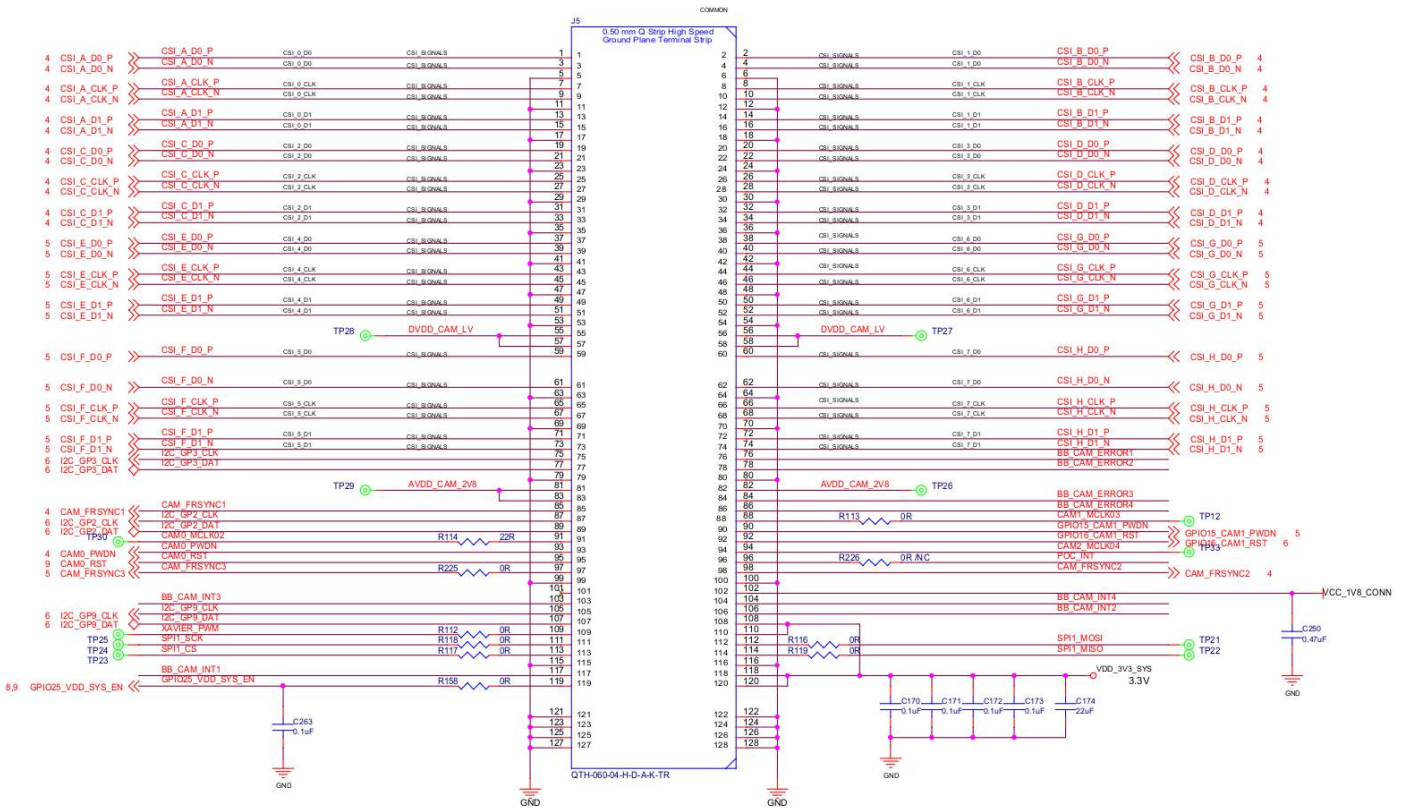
COMMON

J5
0.50 mm Q Strip High Speed
Ground Plane Terminal Strip

4 CSI_A_D0_P CSI_A_D0_P CSI_0_D0 CSI_SIGNALS 1
4 CSI_A_D0_N CSI_A_D0_N CSI_0_D0 CSI_SIGNALS 3
5
4 CSI_A_CLK_P CSI_A_CLK_P CSI_0_CLK CSI_SIGNALS 7
4 CSI_A_CLK_N CSI_A_CLK_N CSI_0_CLK CSI_SIGNALS 9
11
4 CSI_A_D1_P CSI_A_D1_P CSI_0_D1 CSI_SIGNALS 13
4 CSI_A_D1_N CSI_A_D1_N CSI_0_D1 CSI_SIGNALS 15
17
4 CSI_C_D0_P CSI_C_D0_P CSI_2_D0 CSI_SIGNALS 19
4 CSI_C_D0_N CSI_C_D0_N CSI_2_D0 CSI_SIGNALS 21
23
4 CSI_C_CLK_P CSI_C_CLK_P CSI_2_CLK CSI_SIGNALS 25
4 CSI_C_CLK_N CSI_C_CLK_N CSI_2_CLK CSI_SIGNALS 27
29
4 CSI_C_D1_P CSI_C_D1_P CSI_2_D1 CSI_SIGNALS 31
4 CSI_C_D1_N CSI_C_D1_N CSI_2_D1 CSI_SIGNALS 33
35
5 CSI_E_D0_P CSI_E_D0_P CSI_4_D0 CSI_SIGNALS 37
5 CSI_E_D0_N CSI_E_D0_N CSI_4_D0 CSI_SIGNALS 39
41
5 CSI_E_CLK_P CSI_E_CLK_P CSI_4_CLK CSI_SIGNALS 43
5 CSI_E_CLK_N CSI_E_CLK_N CSI_4_CLK CSI_SIGNALS 45
47
5 CSI_E_D1_P CSI_E_D1_P CSI_4_D1 CSI_SIGNALS 49
5 CSI_E_D1_N CSI_E_D1_N CSI_4_D1 CSI_SIGNALS 51
53
TP28 DVDD_CAM_LV 55
57
5 CSI_F_D0_P CSI_F_D0_P CSI_5_D0 59
5 CSI_F_D0_N CSI_F_D0_N CSI_5_D0 CSI_SIGNALS 61
63
5 CSI_F_CLK_P CSI_F_CLK_P CSI_5_CLK CSI_SIGNALS 65
5 CSI_F_CLK_N CSI_F_CLK_N CSI_5_CLK CSI_SIGNALS 67
69
5 CSI_F_D1_P CSI_F_D1_P CSI_5_D1 CSI_SIGNALS 71
5 CSI_F_D1_N CSI_F_D1_N CSI_5_D1 CSI_SIGNALS 73
6 I2C_GP3_CLK I2C_GP3_CLK 75
6 I2C_GP3_DAT I2C_GP3_DAT 77
79
TP29 AVDD_CAM_2V8 81
83
CAM_FRSYNC1 85
4 CAM_FRSYNC1 I2C_GP2_CLK 87
6 I2C_GP2_CLK I2C_GP2_DAT 89
6 I2C_GP2_DAT TP30 CAM0_MCLK02 R114 22R 91
4 CAM0_PWDN CAM0_PWDN 93
9 CAM0_RST CAM0_RST 95
5 CAM_FRSYNC3 CAM_FRSYNC3 R225 0R 97
99
101
BB_CAM_INT3 103
I2C_GP9_CLK 105
6 I2C_GP9_CLK I2C_GP9_DAT 107
6 I2C_GP9_DAT XAVIER_PWM R112 0R 109
TP25 SPI1_SCK R118 0R 111
TP24 SPI1_CS R117 0R 113
TP23 115
BB_CAM_INT1 117
8,9 GPIO25_VDD_SYS_EN GPIO25_VDD_SYS_EN R158 0R 119
C263 0.1uF
GND
121
123
125
127
GND

2 CSI_SIGNALS CSI_1_D0 CSI_B_D0_P CSI_B_D0_P 4
4 CSI_SIGNALS CSI_1_D0 CSI_B_D0_N CSI_B_D0_N 4
6
8 CSI_SIGNALS CSI_1_CLK CSI_B_CLK_P CSI_B_CLK_P 4
10 CSI_SIGNALS CSI_1_CLK CSI_B_CLK_N CSI_B_CLK_N 4
12
14 CSI_SIGNALS CSI_1_D1 CSI_B_D1_P CSI_B_D1_P 4
16 CSI_SIGNALS CSI_1_D1 CSI_B_D1_N CSI_B_D1_N 4
18
20 CSI_SIGNALS CSI_3_D0 CSI_D_D0_P CSI_D_D0_P 4
22 CSI_SIGNALS CSI_3_D0 CSI_D_D0_N CSI_D_D0_N 4
24
26 CSI_SIGNALS CSI_3_CLK CSI_D_CLK_P CSI_D_CLK_P 4
28 CSI_SIGNALS CSI_3_CLK CSI_D_CLK_N CSI_D_CLK_N 4
30
32 CSI_SIGNALS CSI_3_D1 CSI_D_D1_P CSI_D_D1_P 4
34 CSI_SIGNALS CSI_3_D1 CSI_D_D1_N CSI_D_D1_N 4
36
38 CSI_SIGNALS CSI_6_D0 CSI_G_D0_P CSI_G_D0_P 5
40 CSI_SIGNALS CSI_6_D0 CSI_G_D0_N CSI_G_D0_N 5
42
44 CSI_SIGNALS CSI_6_CLK CSI_G_CLK_P CSI_G_CLK_P 5
46 CSI_SIGNALS CSI_6_CLK CSI_G_CLK_N CSI_G_CLK_N 5
48
50 CSI_SIGNALS CSI_6_D1 CSI_G_D1_P CSI_G_D1_P 5
52 CSI_SIGNALS CSI_6_D1 CSI_G_D1_N CSI_G_D1_N 5
54
56 DVDD_CAM_LV TP27
58
60 CSI_7_D0 CSI_H_D0_P CSI_H_D0_P 5
62 CSI_SIGNALS CSI_7_D0 CSI_H_D0_N CSI_H_D0_N 5
64
66 CSI_SIGNALS CSI_7_CLK CSI_H_CLK_P CSI_H_CLK_P 5
68 CSI_SIGNALS CSI_7_CLK CSI_H_CLK_N CSI_H_CLK_N 5
70
72 CSI_SIGNALS CSI_7_D1 CSI_H_D1_P CSI_H_D1_P 5
74 CSI_SIGNALS CSI_7_D1 CSI_H_D1_N CSI_H_D1_N 5
76 BB_CAM_ERROR1
78 BB_CAM_ERROR2
80
82 AVDD_CAM_2V8 TP26
84 BB_CAM_ERROR3
86 BB_CAM_ERROR4
88 R113 0R CAM1_MCLK03 TP12
90 GPIO15_CAM1_PWDN GPIO15_CAM1_PWDN 5
92 GPIO16_CAM1_RST GPIO16_CAM1_RST 6
94 CAM2_MCLK04 TP33
96 R226 0R NC POC_INT
98 CAM_FRSYNC2 CAM_FRSYNC2 4
100
102 VCC_1V8_CONN
104 BB_CAM_INT4
106 BB_CAM_INT2
108 C250 0.47uF
110 GND
112 R116 0R SPI1_MOSI TP21
114 R119 0R SPI1_MISO TP22
116
118 VDD_3V3_SYS
120 3.3V
C170 0.1uF C171 0.1uF C172 0.1uF C173 0.1uF C174 22uF
GND
122
124
126
128
GND
QTH-060-04-H-D-A-K-TR